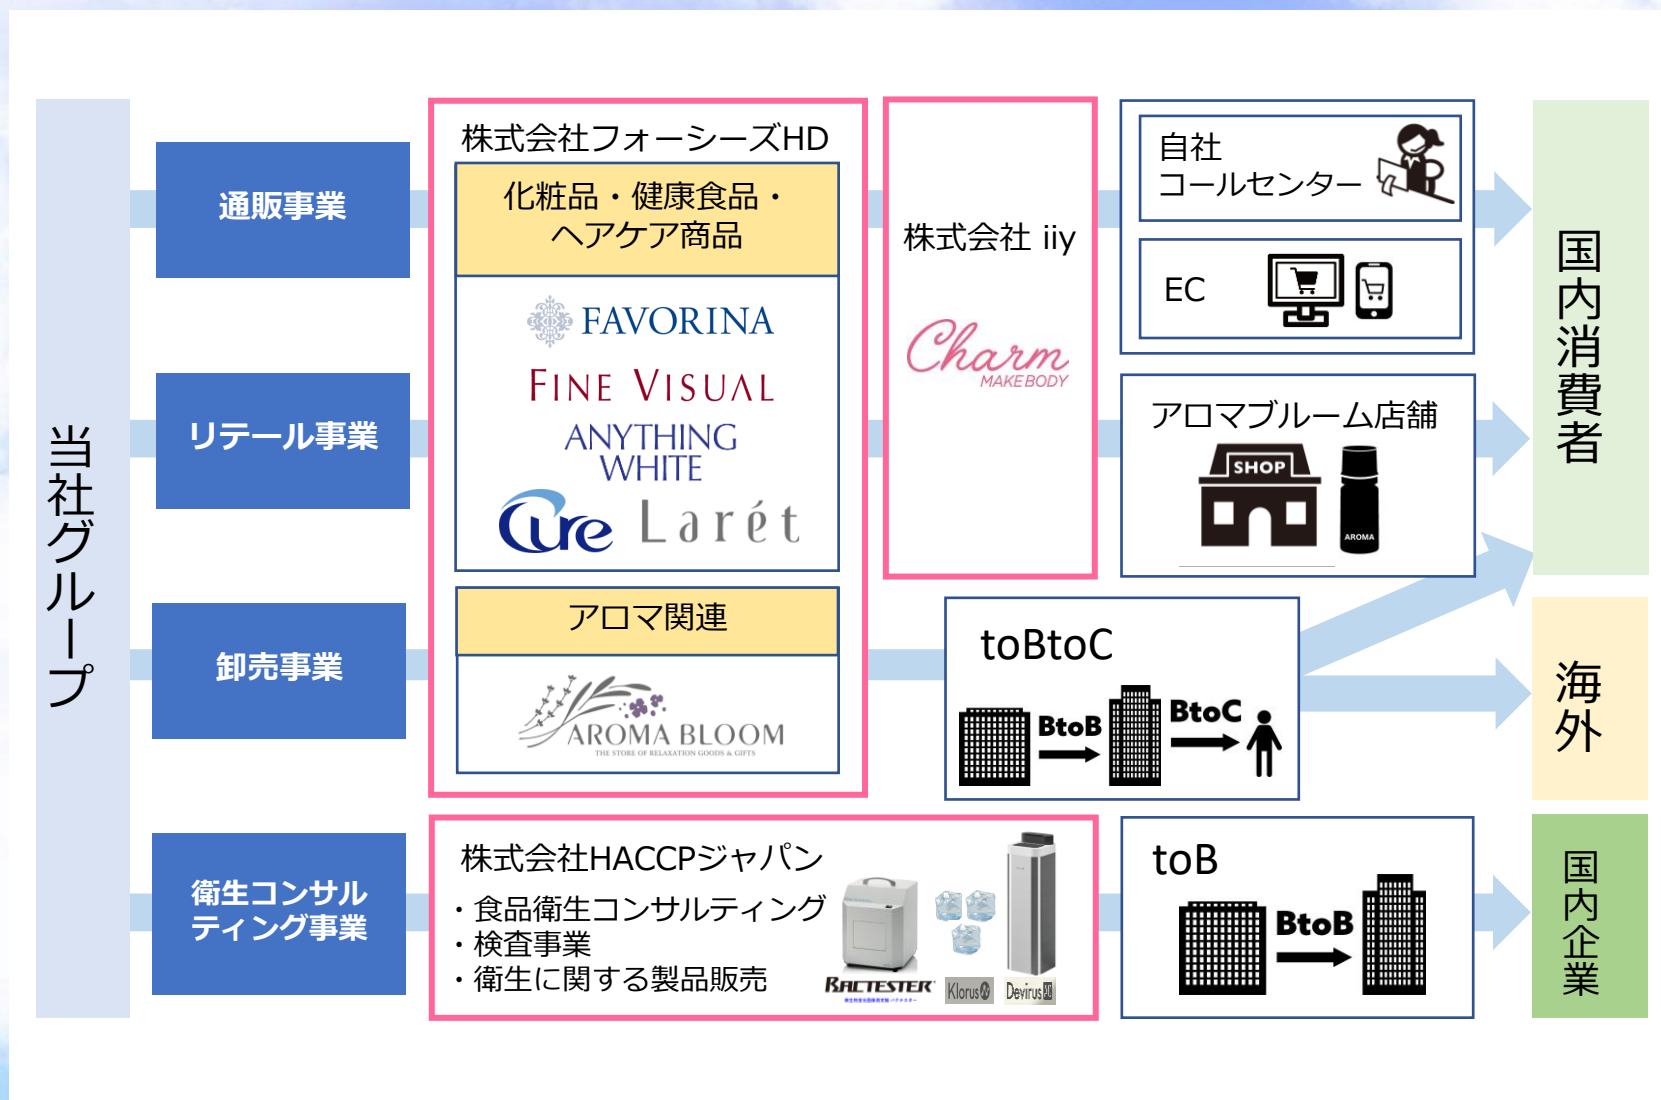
当社グループ

通販事業

リテール事業

卸売事業

衛生コンサルティング事業

株式会社フォーシーズHD

化粧品・健康食品・ヘアケア商品

FAVORINA

FINE VISUAL

ANYTHING WHITE

Cure Larét

アロマ関連

AROMA BLOOM
THE STORE OF RELAXATION GOODS & GIFTS

株式会社 iiy

Charm
MAKE BODY

自社コールセンター

EC

アロマブルーム店舗

SHOP

AROMA

toBtoC

BtoB

BtoC

株式会社HACCPジャパン

・食品衛生コンサルティング
・検査事業
・衛生に関する製品販売

BACTESTER

Klorus

Devirus

toB

BtoB

国内消費者

海外

国内企業